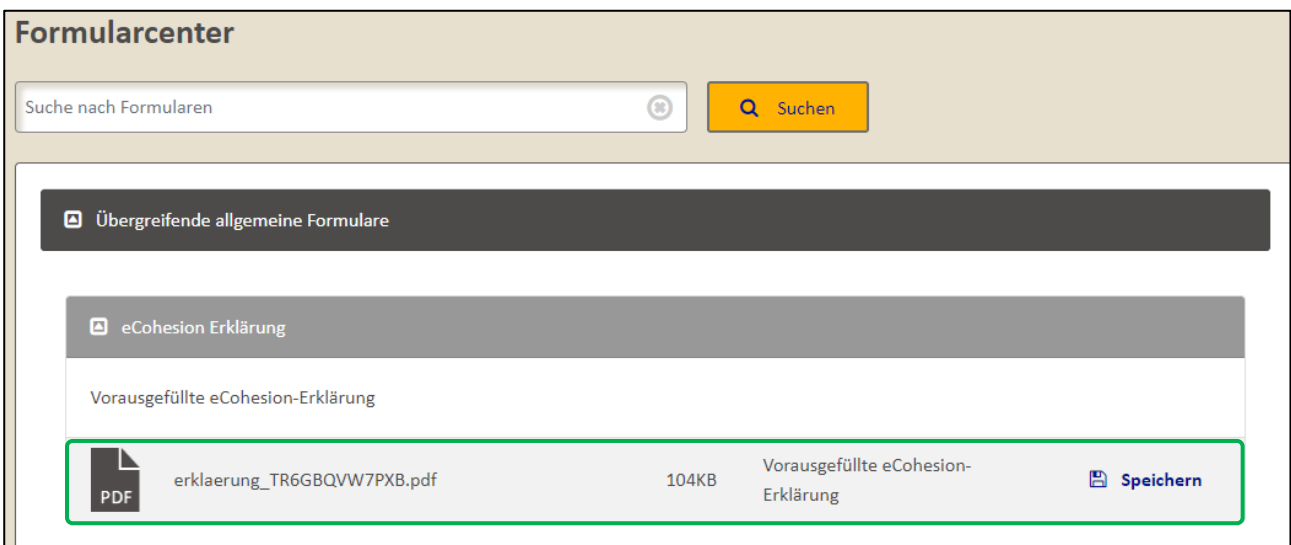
Formularcenter

Suche nach Formularen

Suchen

Übergreifende allgemeine Formulare

eCohesion Erklärung

Vorausgefüllte eCohesion-Erklärung

PDF

erklaerung_TR6GBQVW7PXB.pdf

104KB

Vorausgefüllte eCohesion-Erklärung

Speichern